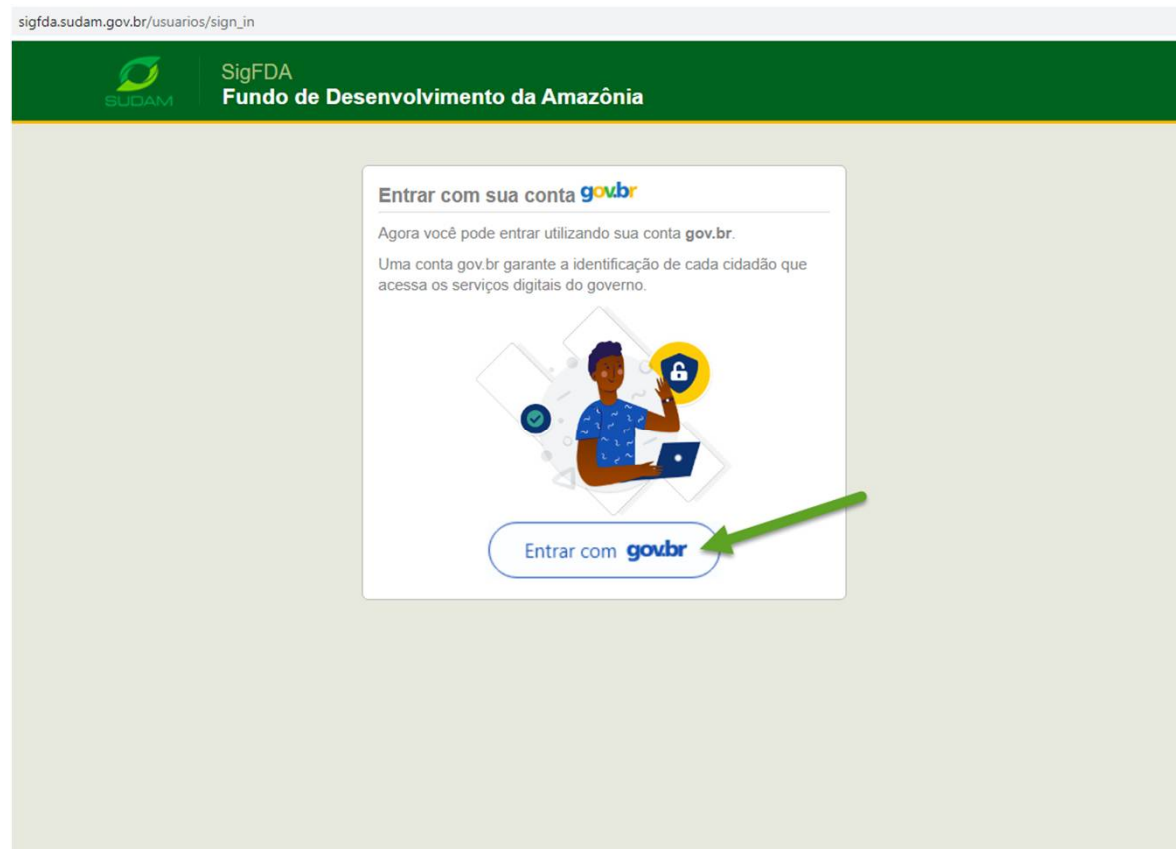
sigfda.sudam.gov.br/usuarios/sign_in

SUDAM

SigFDA
Fundo de Desenvolvimento da Amazônia

Entrar com sua conta gov.br

Agora você pode entrar utilizando sua conta gov.br.

Uma conta gov.br garante a identificação de cada cidadão que acessa os serviços digitais do governo.

Entrar com gov.br